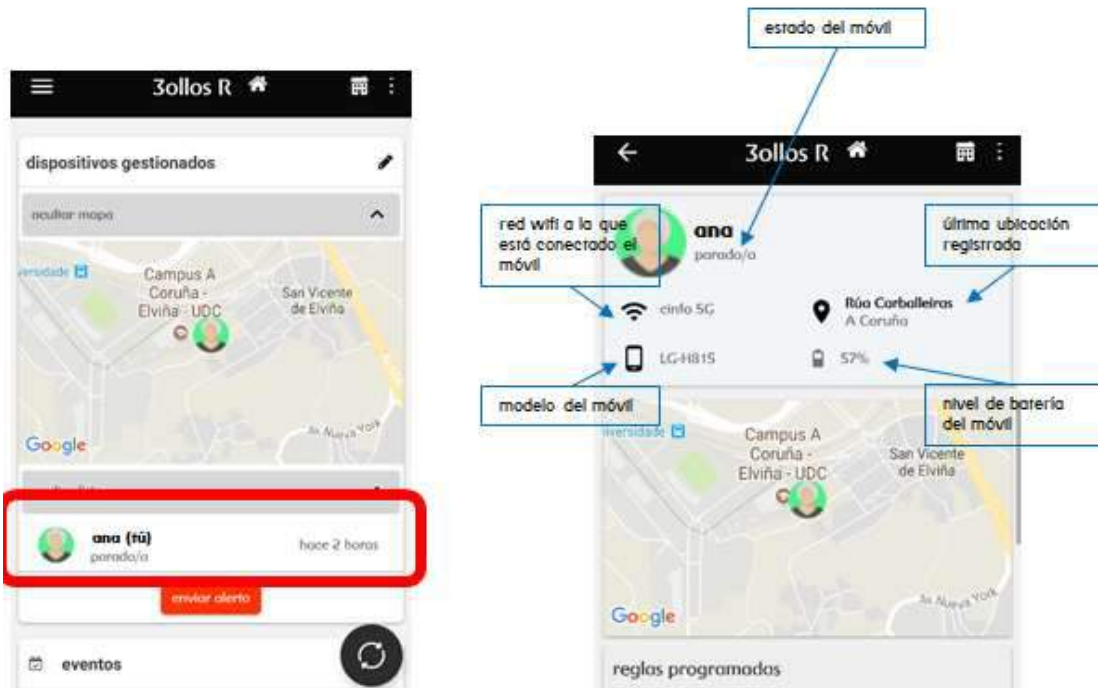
3ollos R

dispositivos gestionados

ocultar mapa

versidade

Campus A Coruña - Elviña - UDC

San Vicente de Elviña

Google

Nueva York

ana (tú)
parado/a

hace 2 horas

enviar alerta

eventos

estado del móvil

3ollos R

red wifi a la que está conectado el móvil

ana
parado/a

última ubicación registrada

cinfo 5G

Rúa Carballeiras
A Coruña

LG-H815

57%

modelo del móvil

nivel de batería del móvil

versidade

Campus A Coruña - Elviña - UDC

San Vicente de Elviña

Google

Nueva York

reglas programadas